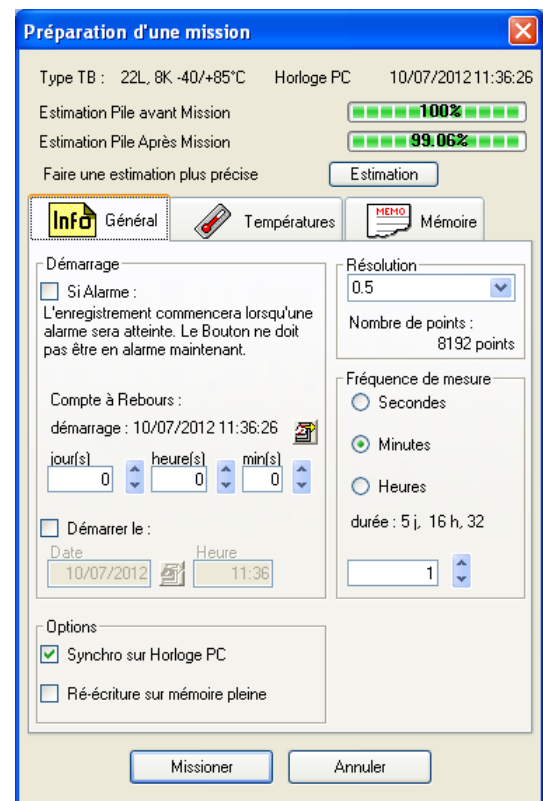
Préparation d'une mission

Type TB : 22L, 8K -40/+85°C Horloge PC 10/07/2012 11:36:26

Estimation Pile avant Mission 100%

Estimation Pile Après Mission 99.06%

Faire une estimation plus précise Estimation

Info Général

Températures

MEMO Mémoire

Démarrage

Si Alarme :

L'enregistrement commencera lorsqu'une alarme sera atteinte. Le Bouton ne doit pas être en alarme maintenant.

Compte à Rebours :

démarrage : 10/07/2012 11:36:26

jour(s) 0 heure(s) 0 min(s) 0

Démarrer le :

Date 10/07/2012 Heure 11:36

Résolution

0.5

Nombre de points : 8192 points

Fréquence de mesure

Secondes

Minutes

Heures

durée : 5 j, 16 h, 32

1

Options

Synchro sur Horloge PC

Ré-écriture sur mémoire pleine

Missioner

Annuler